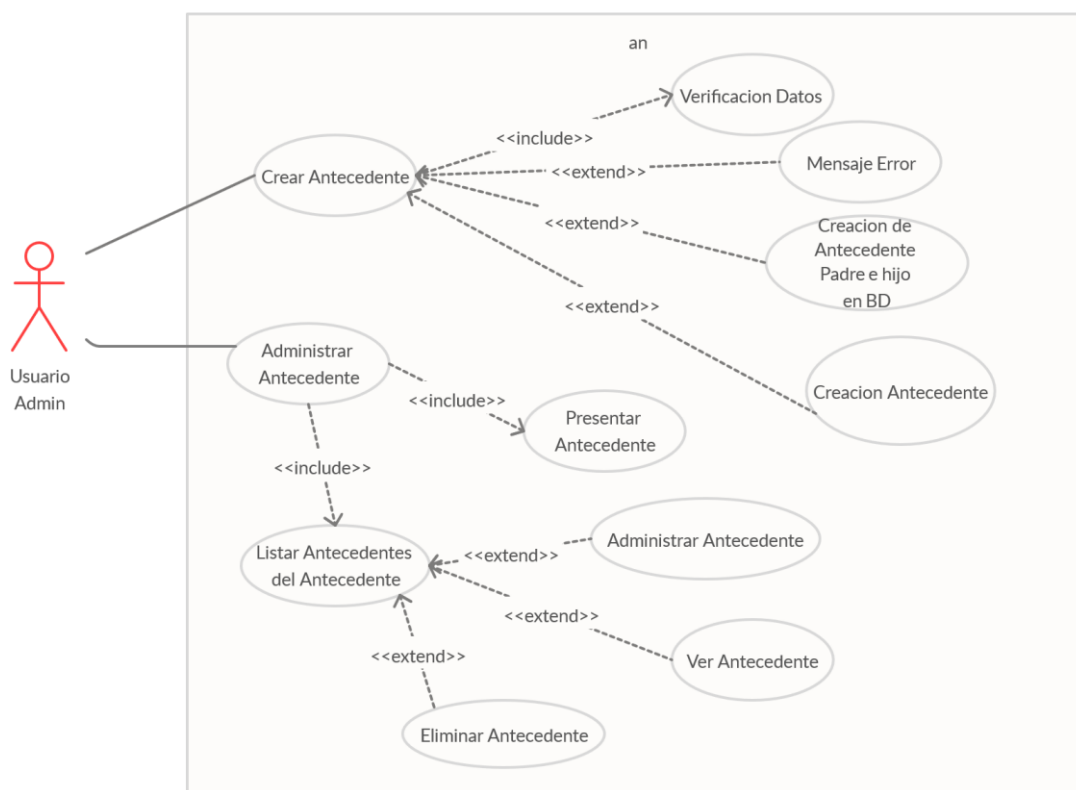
an

Usuario Admin

Crear Antecedente

<<include>>

Verificacion Datos

<<extend>>

Mensaje Error

<<extend>>

Creacion de Antecedente Padre e hijo en BD

<<extend>>

Creacion Antecedente

Administrar Antecedente

<<include>>

Presentar Antecedente

<<include>>

Listar Antecedentes del Antecedente

<<extend>>

Administrar Antecedente

<<extend>>

Ver Antecedente

<<extend>>

Eliminar Antecedente